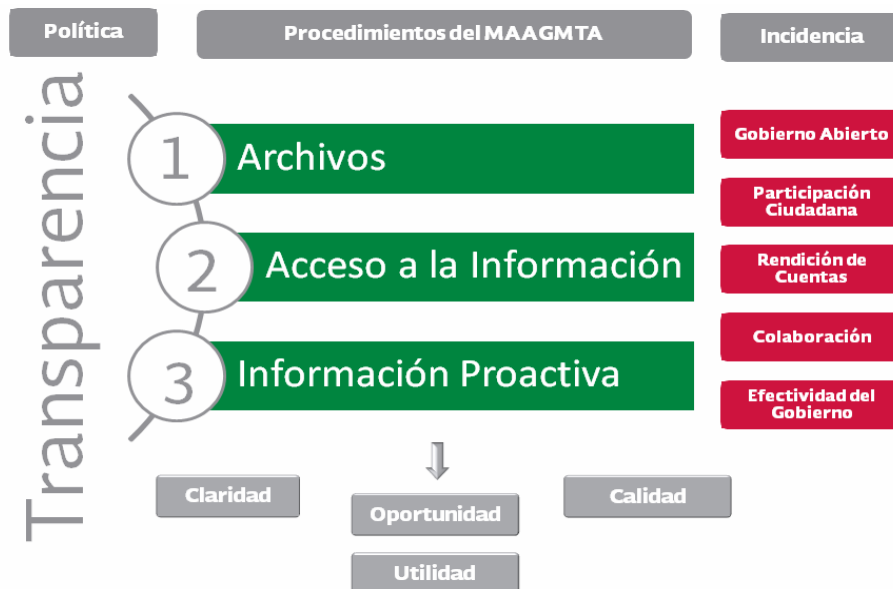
Política

Procedimientos del MAAGMTA

Incidencia

Transparencia

1 Archivos

2 Acceso a la Información

3 Información Proactiva

Gobierno Abierto

Participación Ciudadana

Rendición de Cuentas

Colaboración

Efectividad del Gobierno

Claridad

Oportunidad

Calidad

Utilidad